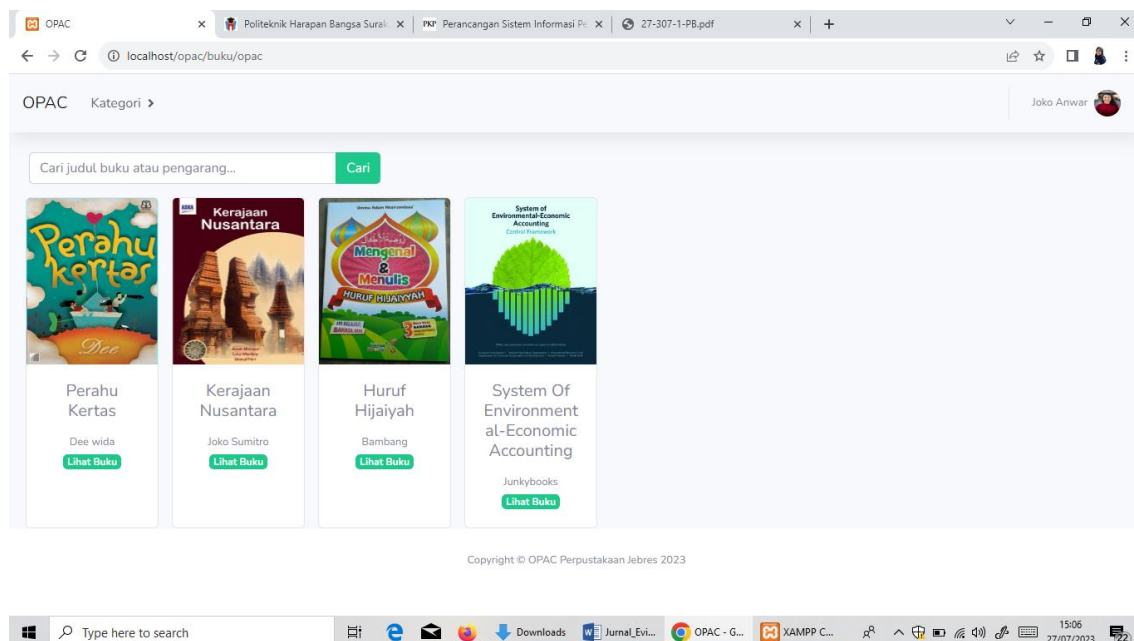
OPAC
Politeknik Harapan Bangsa Surak
PKP Perancangan Sistem Informasi Pe
27-307-1-PB.pdf

localhost/opac/buku/opac

OPAC Kategori

Joko Anwar

Cari judul buku atau pengarang...
Cari

Perahu Kertas
Dee

Kerajaan Nusantara

Mengenal & Menulis Huruf Hijaiyyah

System of Environmental-Economic Accounting
Central Framework

Perahu Kertas
Dee wida
Lihat Buku

Kerajaan Nusantara
Joko Sumitro
Lihat Buku

Huruf Hijaiyah
Bambang
Lihat Buku

System Of Environmental-Economic Accounting
Junkybooks
Lihat Buku

Copyright © OPAC Perpustakaan Jebres 2023

Type here to search
Downloads
Jurnal_Evi...
OPAC - G...
XAMPP C...
15:06
27/07/2023
22